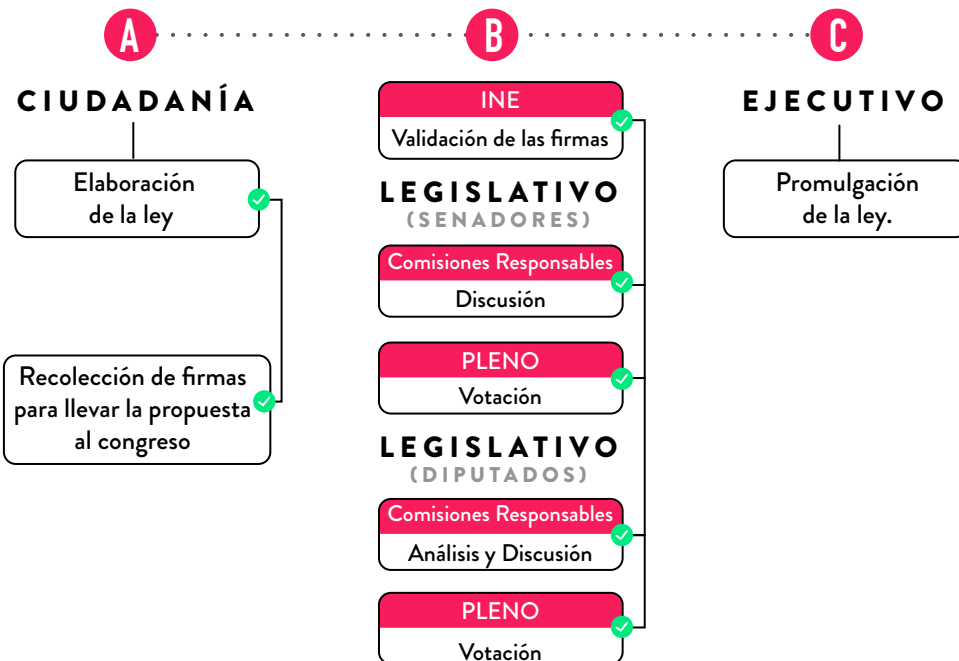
A

CIUDADANÍA

Elaboración de la ley

Recolección de firmas para llevar la propuesta al congreso

B

INE
Validación de las firmas

LEGISLATIVO
(SENADORES)

Comisiones Responsables
Discusión

PLENO
Votación

LEGISLATIVO
(DIPUTADOS)

Comisiones Responsables
Análisis y Discusión

PLENO
Votación

C

EJECUTIVO

Promulgación de la ley.